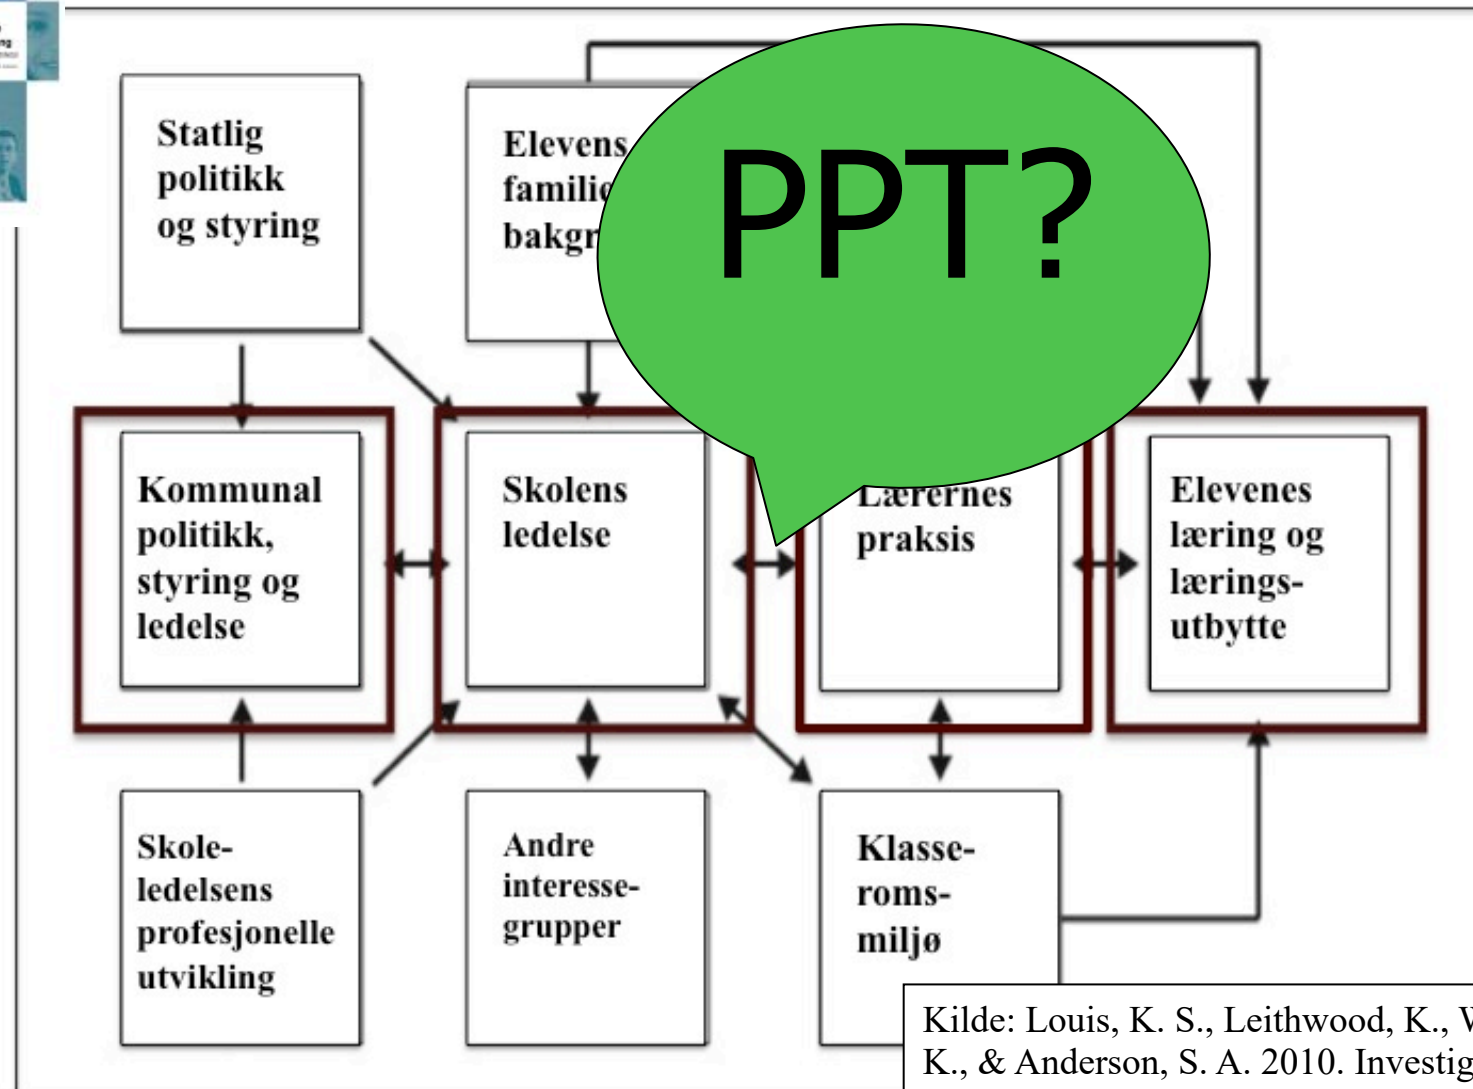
Statlig politikk og styring

Elevens famili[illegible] bakgr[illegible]

PPT?

Kommunal politikk, styring og ledelse

Skolens ledelse

Lærernes praksis

Elevenes læring og lærings-utbytte

Skoleledelsens profesjonelle utvikling

Andre interesse-grupper

Klasse-roms-miljø

Kilde: Louis, K. S., Leithwood, K., W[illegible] K., & Anderson, S. A. 2010. Investig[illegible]